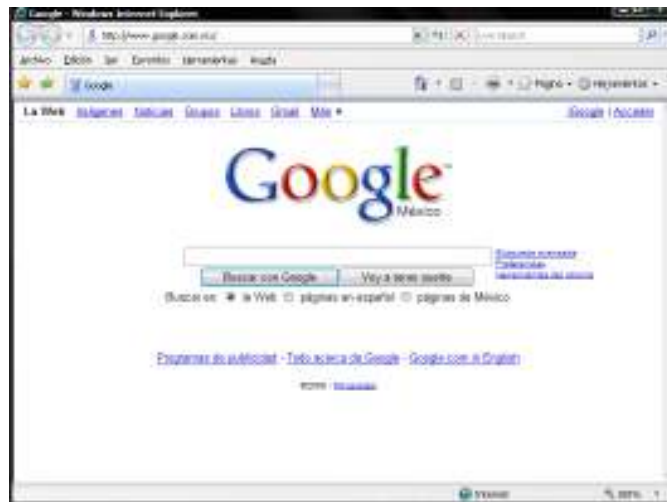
Google - Windows Internet Explorer

http://www.google.com.mx/

Live Search

Archivo Edición Ver Favoritos Herramientas Ayuda

Google

Página Herramientas

La Web Imágenes Noticias Grupos Libros Gmail Más ▾

Google | Acceder

Google
México

Búsqueda avanzada
Preferencias
Herramientas del idioma

Buscar con Google Voy a tener suerte

Buscar en: ● la Web ○ páginas en español ○ páginas de México

Programas de publicidad - Todo acerca de Google - Google.com in English

©2008 - Privacidad

Internet

100%